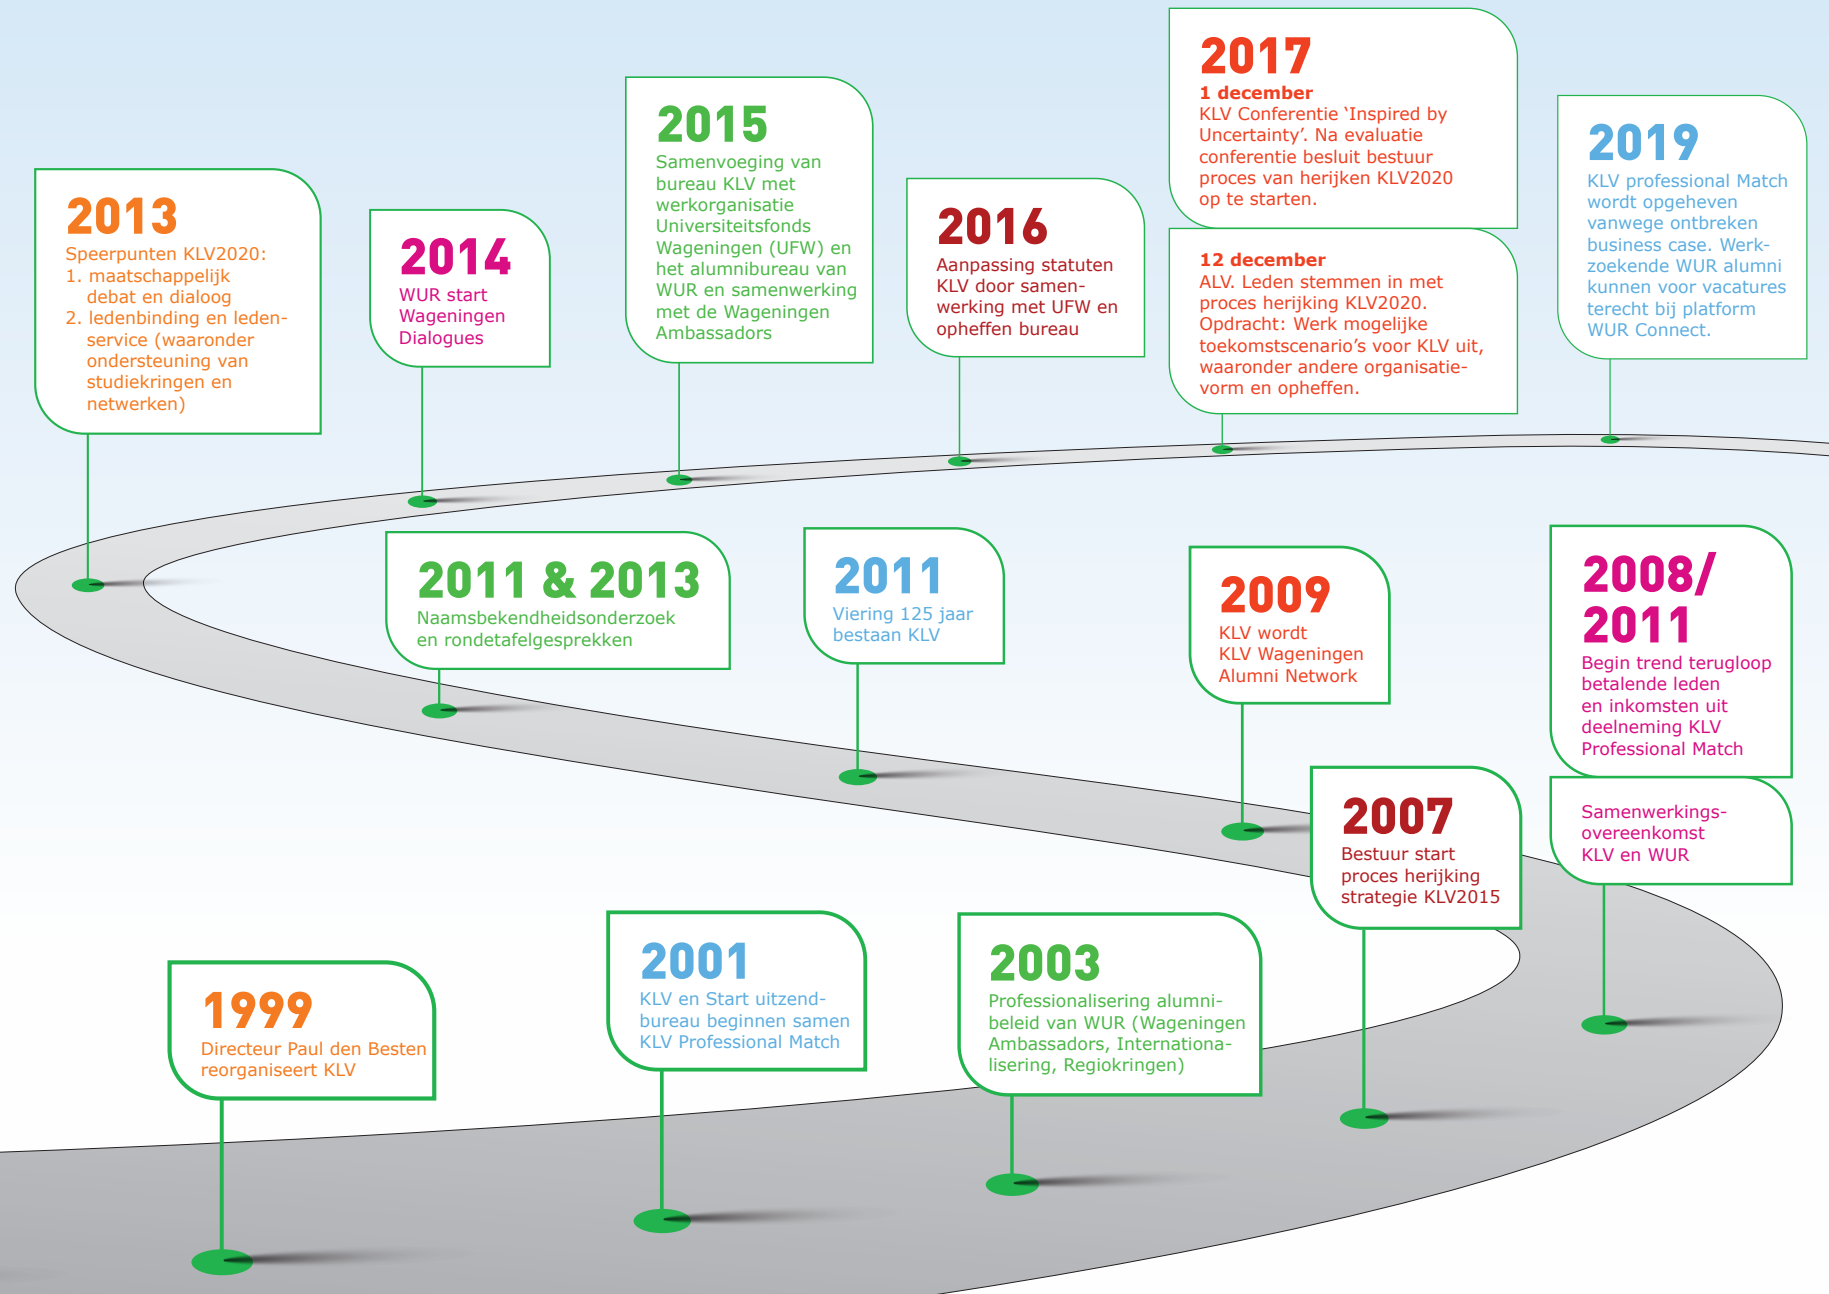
1999
Directeur Paul den Besten reorganiseert KLV

2001
KLV en Start uitzendbureau beginnen samen KLV Professional Match

2003
Professionalisering alumnibeleid van WUR (Wageningen Ambassadors, Internationalisering, Regiokringen)

2007
Bestuur start proces herijking strategie KLV2015

2008/ 2011
Begin trend terugloop betalende leden en inkomsten uit deelneming KLV Professional Match

Samenwerkingsovereenkomst KLV en WUR

2009
KLV wordt KLV Wageningen Alumni Network

2011
Viering 125 jaar bestaan KLV

2011 & 2013
Naamsbekendheidsonderzoek en rondetafelgesprekken

2013
Speerpunten KLV2020:
1. maatschappelijk debat en dialoog
2. ledenbinding en ledenservice (waaronder ondersteuning van studiekringen en netwerken)

2014
WUR start Wageningen Dialogues

2015
Samenvoeging van bureau KLV met werkorganisatie Universiteitsfonds Wageningen (UFW) en het alumnibureau van WUR en samenwerking met de Wageningen Ambassadors

2016
Aanpassing statuten KLV door samenwerking met UFW en opheffen bureau

2017
1 december
KLV Conferentie 'Inspired by Uncertainty'. Na evaluatie conferentie besluit bestuur proces van herijken KLV2020 op te starten.

12 december
ALV. Leden stemmen in met proces herijking KLV2020. Opdracht: Werk mogelijke toekomstscenario's voor KLV uit, waaronder andere organisatievorm en opheffen.

2019
KLV professional Match wordt opgeheven vanwege ontbreken business case. Werkzoekende WUR alumni kunnen voor vacatures terecht bij platform WUR Connect.